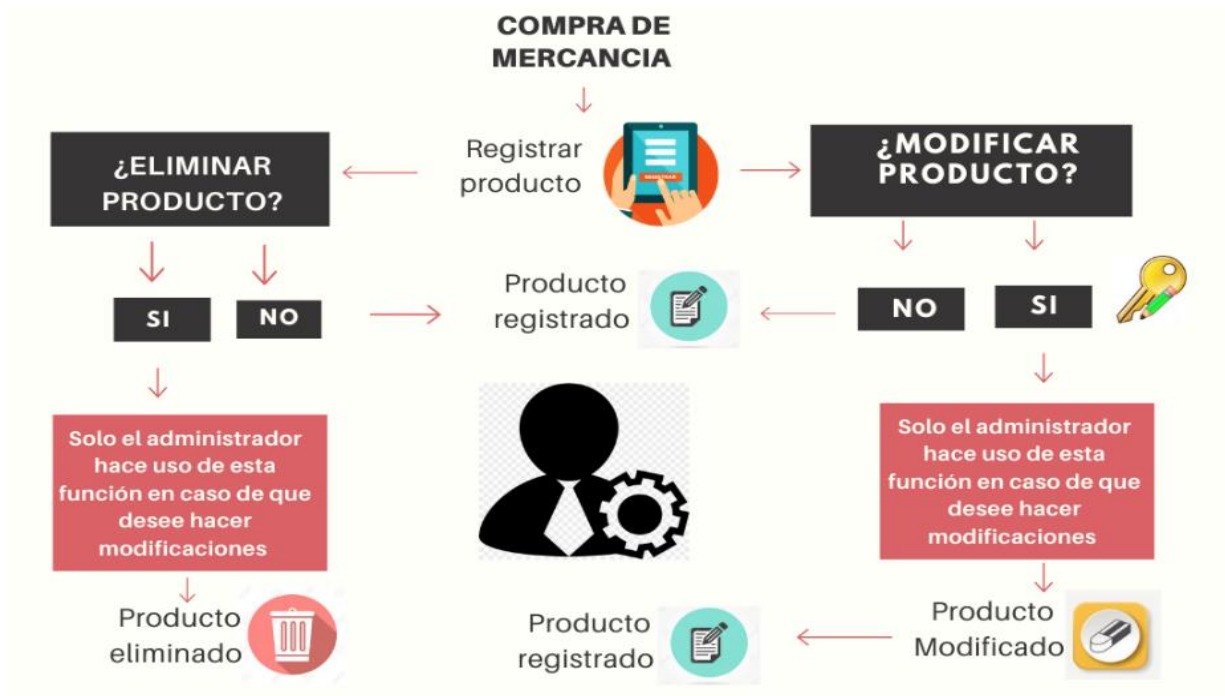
COMPRA DE MERCANCIA

Registrar producto

REGISTRAR

¿ELIMINAR PRODUCTO?

¿MODIFICAR PRODUCTO?

SI

NO

Producto registrado

NO

SI

Solo el administrador hace uso de esta función en caso de que desee hacer modificaciones

Solo el administrador hace uso de esta función en caso de que desee hacer modificaciones

Producto eliminado

Producto registrado

Producto Modificado